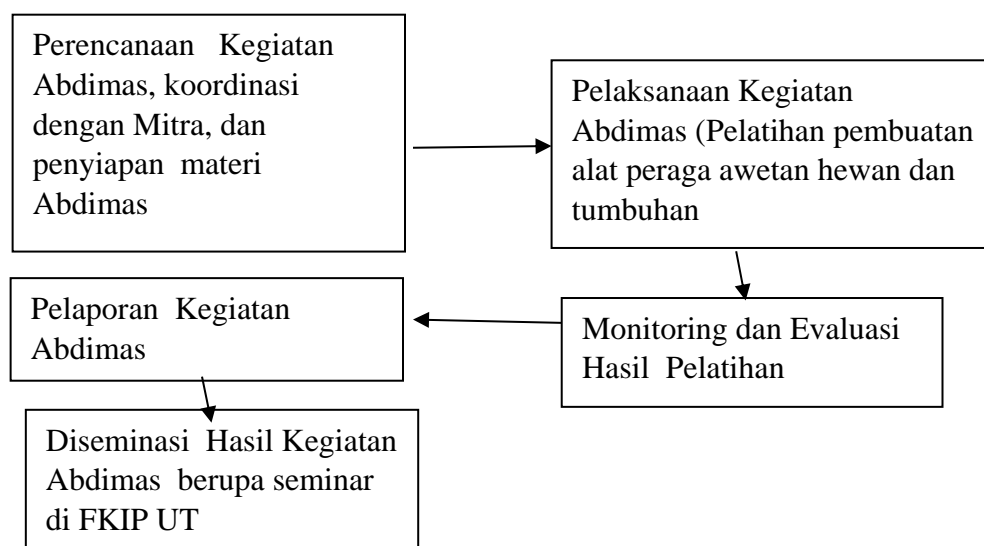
Perencanaan Kegiatan Abdimas, koordinasi dengan Mitra, dan penyiapan materi Abdimas

Pelaksanaan Kegiatan Abdimas (Pelatihan pembuatan alat peraga awetan hewan dan tumbuhan

Monitoring dan Evaluasi Hasil Pelatihan

Pelaporan Kegiatan Abdimas

Diseminasi Hasil Kegiatan Abdimas berupa seminar di FKIP UT